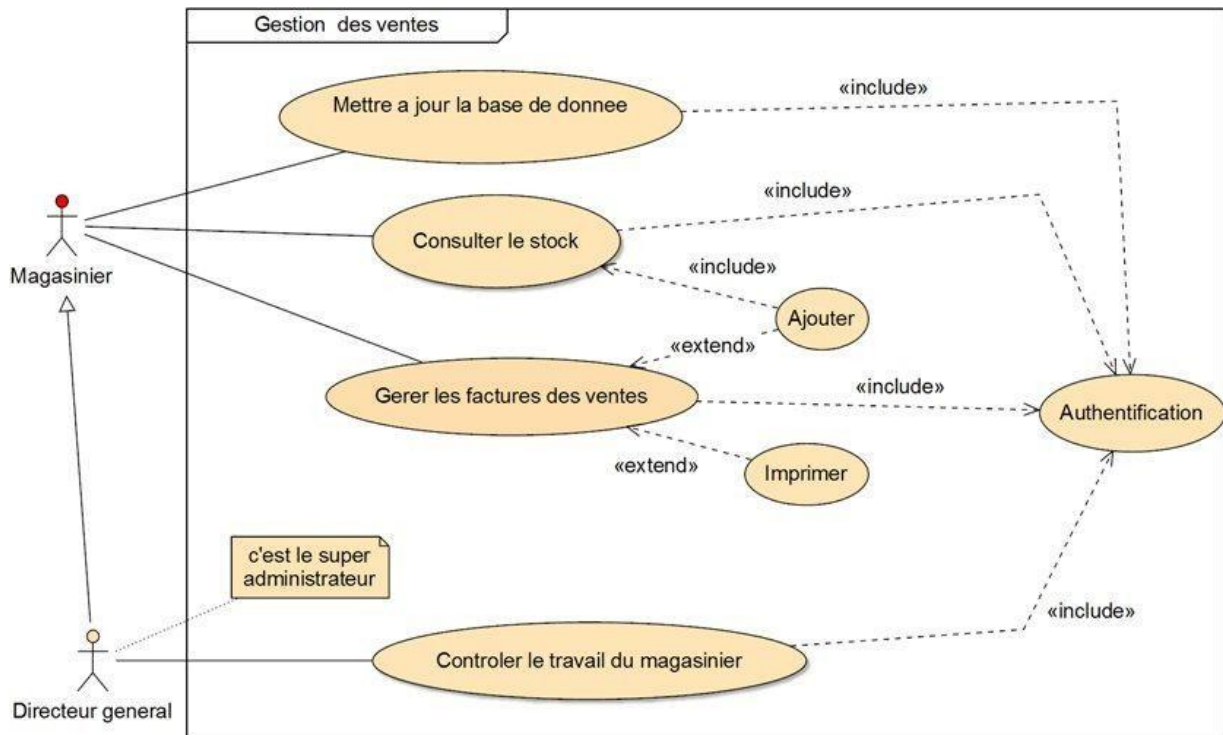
Gestion des ventes

Mettre a jour la base de donnee

«include»

«include»

Consulter le stock

«include»

Ajouter

«extend»

Gerer les factures des ventes

«include»

Authentification

«extend»

Imprimer

Magasinier

c'est le super administrateur

«include»

Controler le travail du magasinier

Directeur general